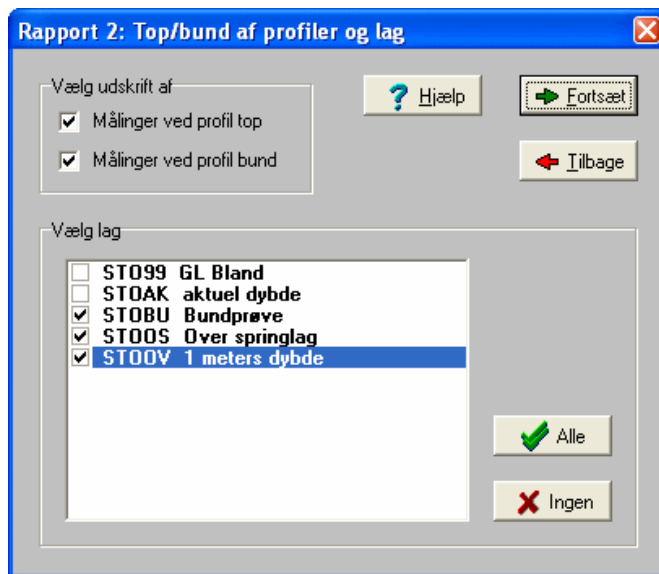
Rapport 2: Top/bund af profiler og lag

Vælg udskrift af

Målinger ved profil top

Målinger ved profil bund

Hjælp

Fortsæt

Tilbage

Vælg lag

STO99 GL Bland
STOAK aktuel dybde
STOBU Bundprøve
STOOS Over springlag
STOOV 1 meters dybde

Alle

Ingen